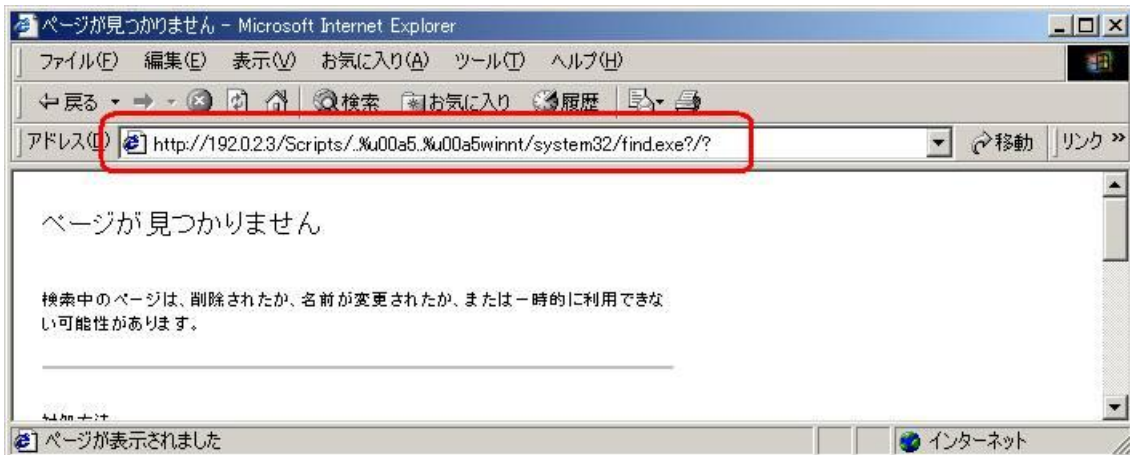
ページが見つかりません - Microsoft Internet Explorer

ファイル(F) 編集(E) 表示(V) お気に入り(A) ツール(T) ヘルプ(H)

戻る 検索 お気に入り 履歴

アドレス(D) http://192.0.2.3/Scripts/..%u00a5..%u00a5winnt/system32/find.exe?/? 移動 リンク »

ページが見つかりません

検索中のページは、削除されたか、名前が変更されたか、または一時的に利用できない可能性があります。

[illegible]

ページが表示されました インターネット